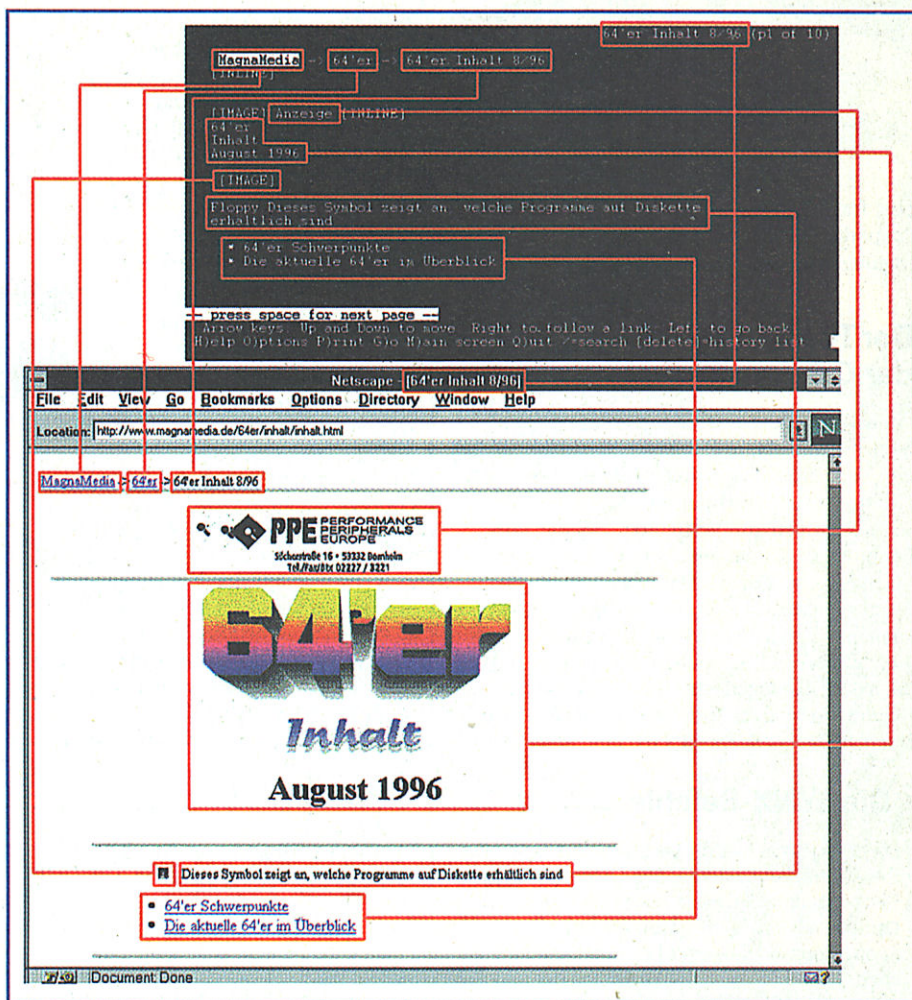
64'er Inhalt 8/96 (p1 of 10)

MagnaMedia -> 64'er -> 64'er Inhalt 8/96
[INLINE]

[IMAGE] Anzeige [INLINE]
64'er
Inhalt
August 1996

[IMAGE]

Floppy Dieses Symbol zeigt an, welche Programme auf Diskette erhältlich sind

* 64'er Schwerpunkte
* Die aktuelle 64'er im Überblick

-- press space for next page --
Arrow keys: Up and Down to move. Right to follow a link; Left to go back.
H)elp O)ptions P)rint G)o M)ain screen Q)uit /=search [delete]=history list

Netscape - [64'er Inhalt 8/96]

File Edit View Go Bookmarks Options Directory Window Help

Location: http://www.magnamedia.de/64er/inhalt/inhalt.html

MagnaMedia > 64'er > 64'er Inhalt 8/96

PPE PERFORMANCE PERIPHERALS EUROPE
Söchenstraße 16 • 53332 Bornheim
Tel/Fax/Btx 02227 / 3321

64'er

Inhalt

August 1996

Dieses Symbol zeigt an, welche Programme auf Diskette erhältlich sind

• 64'er Schwerpunkte
• Die aktuelle 64'er im Überblick

Document: Done